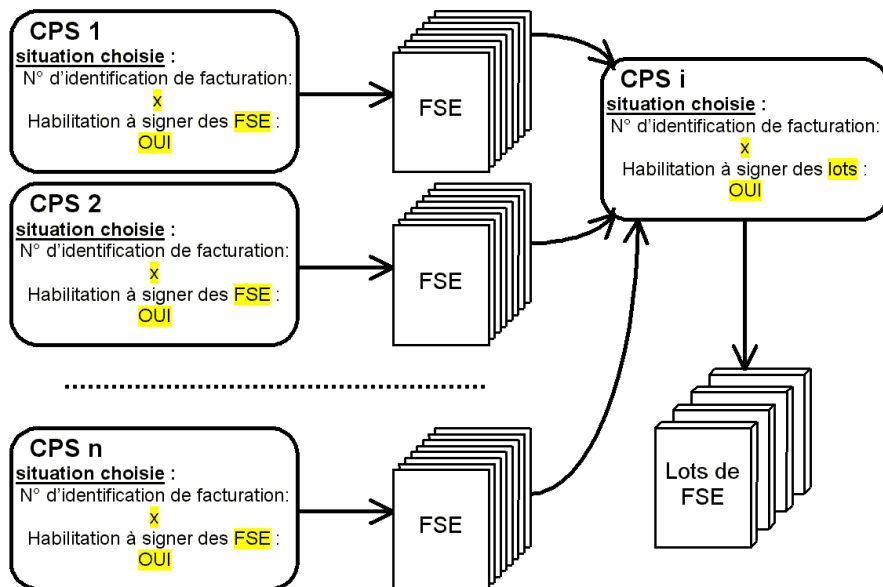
CPS 1
situation choisie :
N° d'identification de facturation:
x
Habilitation à signer des FSE :
OUI

FSE

CPS 2
situation choisie :
N° d'identification de facturation:
x
Habilitation à signer des FSE :
OUI

FSE

CPS n
situation choisie :
N° d'identification de facturation:
x
Habilitation à signer des FSE :
OUI

FSE

CPS i
situation choisie :
N° d'identification de facturation:
x
Habilitation à signer des lots :
OUI

Lots de FSE